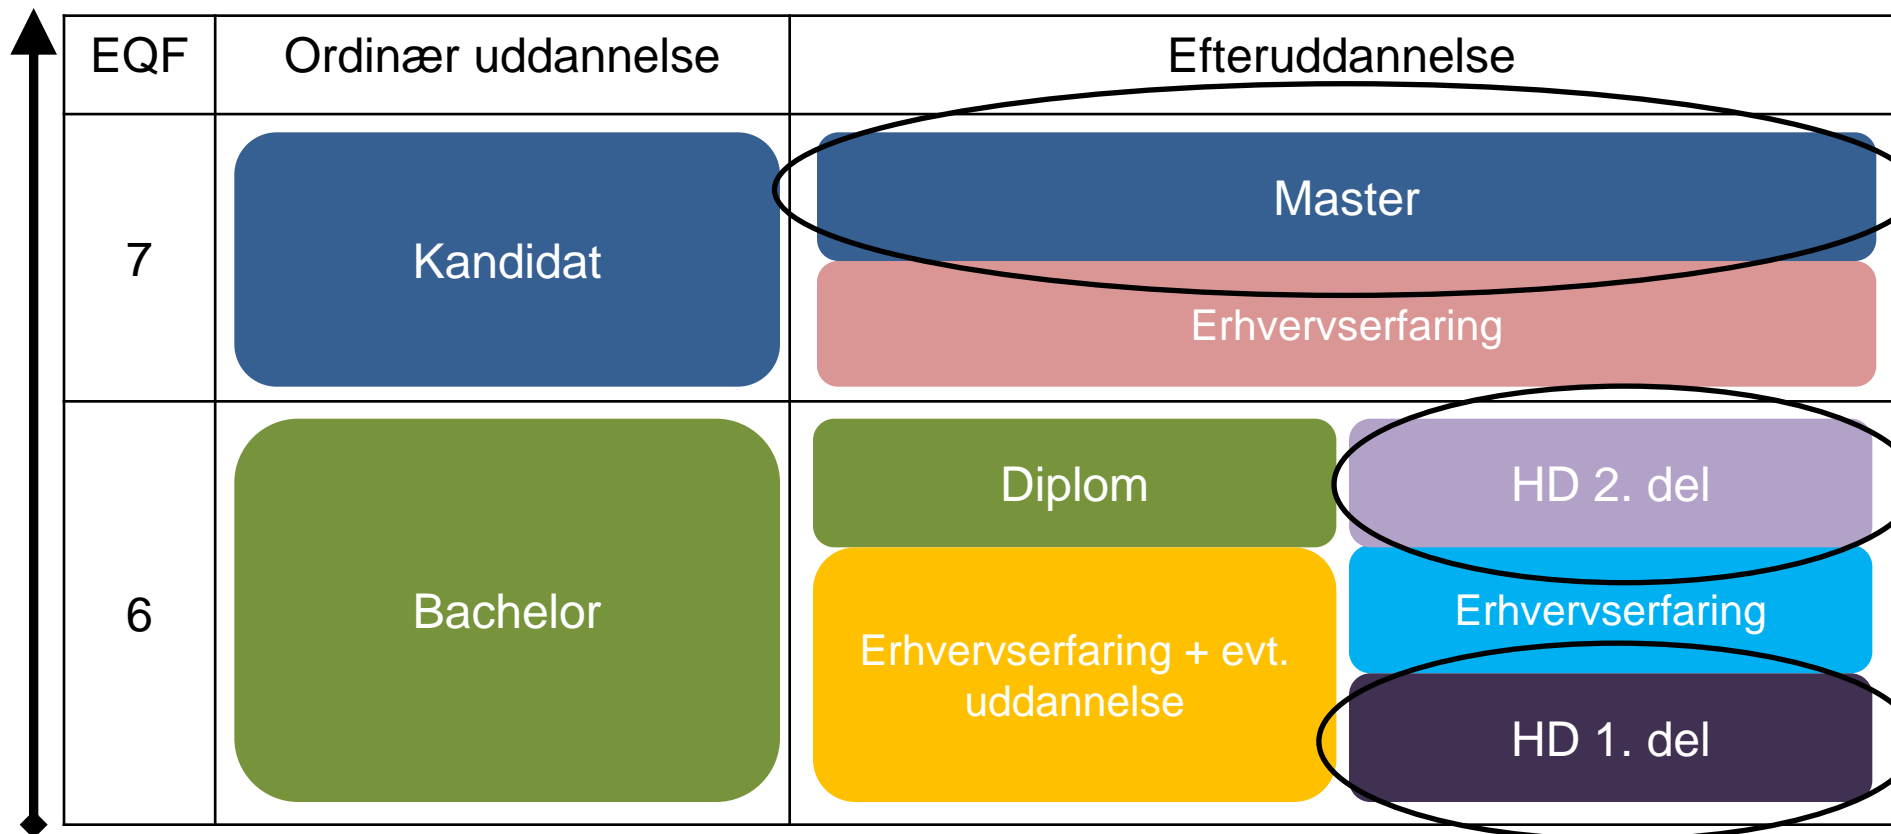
| EQF | Ordinær uddannelse | Efteruddannelse |
|---|---|---|
| 7 | Kandidat | Master<br>Erhvervserfaring |
| 6 | Bachelor | Diplom<br>Erhvervserfaring + evt. uddannelse<br>HD 2. del<br>Erhvervserfaring<br>HD 1. del |